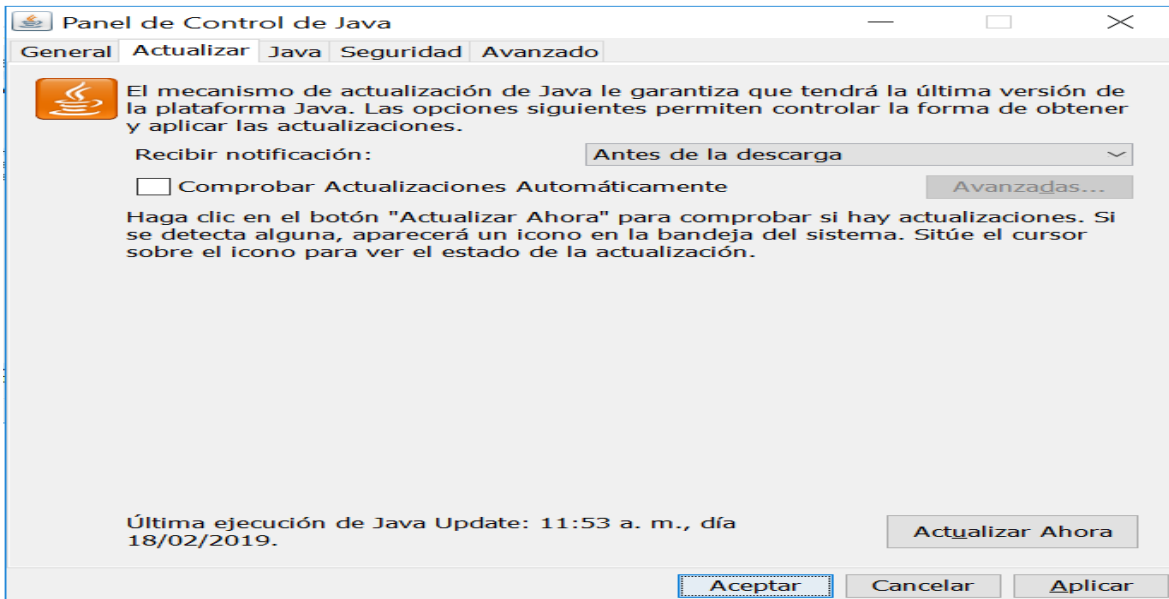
Panel de Control de Java

General | Actualizar | Java | Seguridad | Avanzado

El mecanismo de actualización de Java le garantiza que tendrá la última versión de la plataforma Java. Las opciones siguientes permiten controlar la forma de obtener y aplicar las actualizaciones.

Recibir notificación: Antes de la descarga

Comprobar Actualizaciones Automáticamente

Avanzadas...

Haga clic en el botón "Actualizar Ahora" para comprobar si hay actualizaciones. Si se detecta alguna, aparecerá un icono en la bandeja del sistema. Sitúe el cursor sobre el icono para ver el estado de la actualización.

Última ejecución de Java Update: 11:53 a. m., día 18/02/2019.

Actualizar Ahora

Aceptar | Cancelar | Aplicar